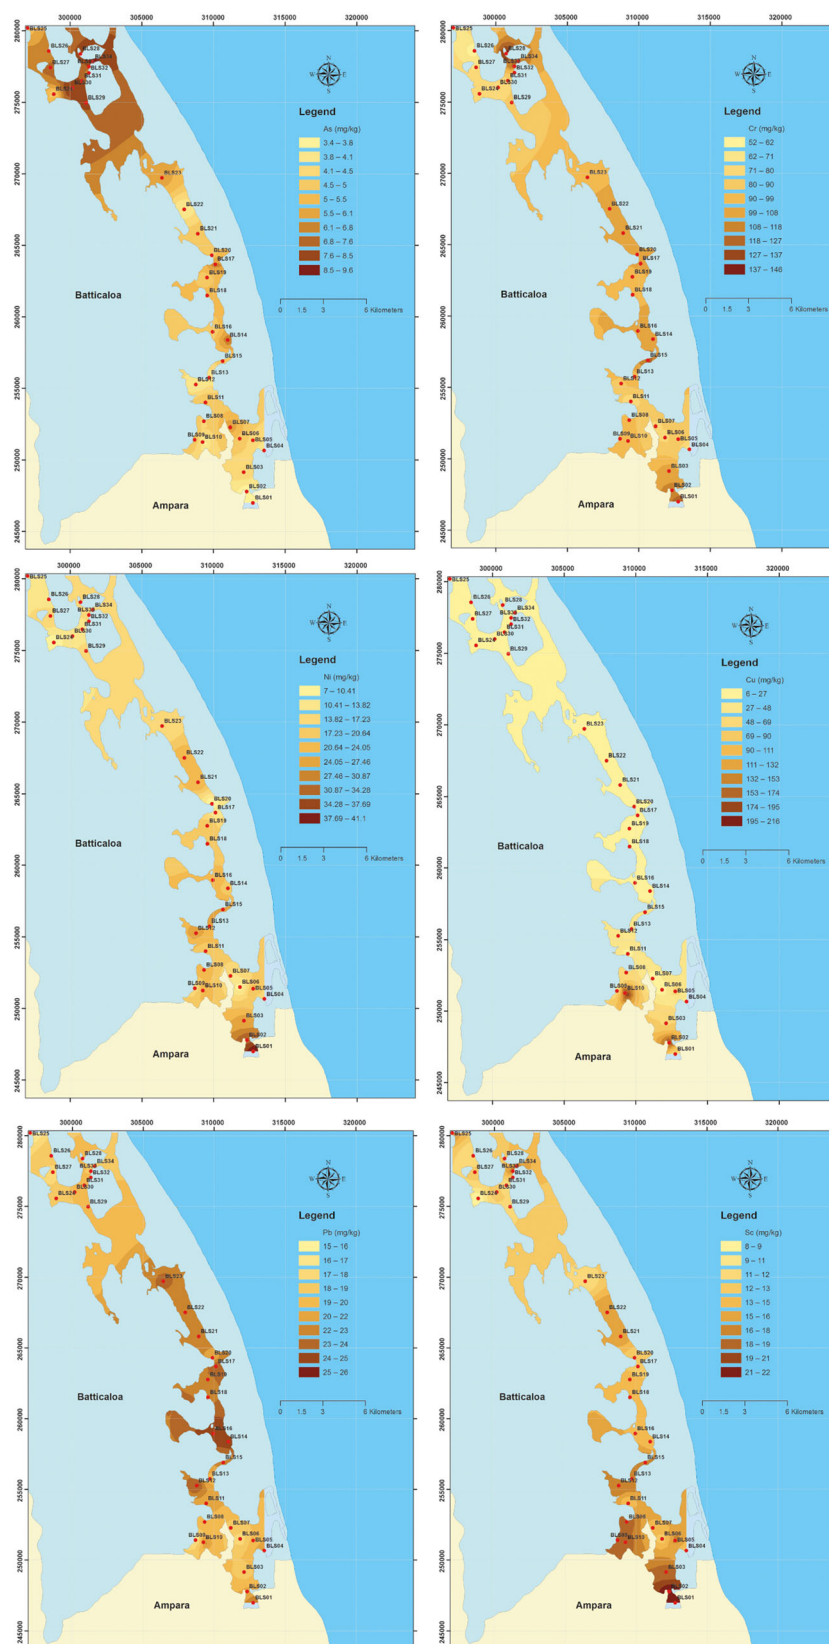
300000 305000 310000 315000 320000
280000 275000 270000 265000 260000 255000 250000 245000
BLS25 BLS26 BLS28 BLS27 BLS34 BLS32 BLS31 BLS30 BLS29 BLS23 BLS22 BLS21 BLS20 BLS17 BLS19 BLS18 BLS16 BLS14 BLS15 BLS13 BLS12 BLS11 BLS08 BLS07 BLS09 BLS10 BLS06 BLS05 BLS04 BLS03 BLS02 BLS01
N W E S
Legend
As (mg/kg)
3.4 – 3.8
3.8 – 4.1
4.1 – 4.5
4.5 – 5
5 – 5.5
5.5 – 6.1
6.1 – 6.8
6.8 – 7.6
7.6 – 8.5
8.5 – 9.6
Batticaloa
0 1.5 3 6 Kilometers
Ampara

300000 305000 310000 315000 320000
280000 275000 270000 265000 260000 255000 250000 245000
BLS25 BLS26 BLS28 BLS27 BLS34 BLS32 BLS31 BLS30 BLS29 BLS23 BLS22 BLS21 BLS20 BLS17 BLS19 BLS18 BLS16 BLS14 BLS15 BLS13 BLS12 BLS11 BLS08 BLS07 BLS09 BLS10 BLS06 BLS05 BLS04 BLS03 BLS02 BLS01
N W E S
Legend
Cr (mg/kg)
52 – 62
62 – 71
71 – 80
80 – 90
90 – 99
99 – 108
108 – 118
118 – 127
127 – 137
137 – 146
Batticaloa
0 1.5 3 6 Kilometers
Ampara

300000 305000 310000 315000 320000
280000 275000 270000 265000 260000 255000 250000 245000
BLS25 BLS26 BLS28 BLS27 BLS34 BLS32 BLS31 BLS30 BLS29 BLS23 BLS22 BLS21 BLS20 BLS17 BLS19 BLS18 BLS16 BLS14 BLS15 BLS13 BLS12 BLS11 BLS08 BLS07 BLS09 BLS10 BLS06 BLS05 BLS04 BLS03 BLS02 BLS01
N W E S
Legend
Ni (mg/kg)
7 – 10.41
10.41 – 13.82
13.82 – 17.23
17.23 – 20.64
20.64 – 24.05
24.05 – 27.46
27.46 – 30.87
30.87 – 34.28
34.28 – 37.69
37.69 – 41.1
Batticaloa
0 1.5 3 6 Kilometers
Ampara

300000 305000 310000 315000 320000
280000 275000 270000 265000 260000 255000 250000 245000
BLS25 BLS26 BLS28 BLS27 BLS34 BLS32 BLS31 BLS30 BLS29 BLS23 BLS22 BLS21 BLS20 BLS17 BLS19 BLS18 BLS16 BLS14 BLS15 BLS13 BLS12 BLS11 BLS08 BLS07 BLS09 BLS10 BLS06 BLS05 BLS04 BLS03 BLS02 BLS01
N W E S
Legend
Cu (mg/kg)
6 – 27
27 – 48
48 – 69
69 – 90
90 – 111
111 – 132
132 – 153
153 – 174
174 – 195
195 – 216
Batticaloa
0 1.5 3 6 Kilometers
Ampara

300000 305000 310000 315000 320000
280000 275000 270000 265000 260000 255000 250000 245000
BLS25 BLS26 BLS28 BLS27 BLS34 BLS32 BLS31 BLS30 BLS29 BLS23 BLS22 BLS21 BLS20 BLS17 BLS19 BLS18 BLS16 BLS14 BLS15 BLS13 BLS12 BLS11 BLS08 BLS07 BLS09 BLS10 BLS06 BLS05 BLS04 BLS03 BLS02 BLS01
N W E S
Legend
Pb (mg/kg)
15 – 16
16 – 17
17 – 18
18 – 19
19 – 20
20 – 22
22 – 23
23 – 24
24 – 25
25 – 26
Batticaloa
0 1.5 3 6 Kilometers
Ampara

300000 305000 310000 315000 320000
280000 275000 270000 265000 260000 255000 250000 245000
BLS25 BLS26 BLS28 BLS27 BLS34 BLS32 BLS31 BLS30 BLS29 BLS23 BLS22 BLS21 BLS20 BLS17 BLS19 BLS18 BLS16 BLS14 BLS15 BLS13 BLS12 BLS11 BLS08 BLS07 BLS09 BLS10 BLS06 BLS05 BLS04 BLS03 BLS02 BLS01
N W E S
Legend
Sc (mg/kg)
8 – 9
9 – 11
11 – 12
12 – 13
13 – 15
15 – 16
16 – 18
18 – 19
19 – 21
21 – 22
Batticaloa
0 1.5 3 6 Kilometers
Ampara